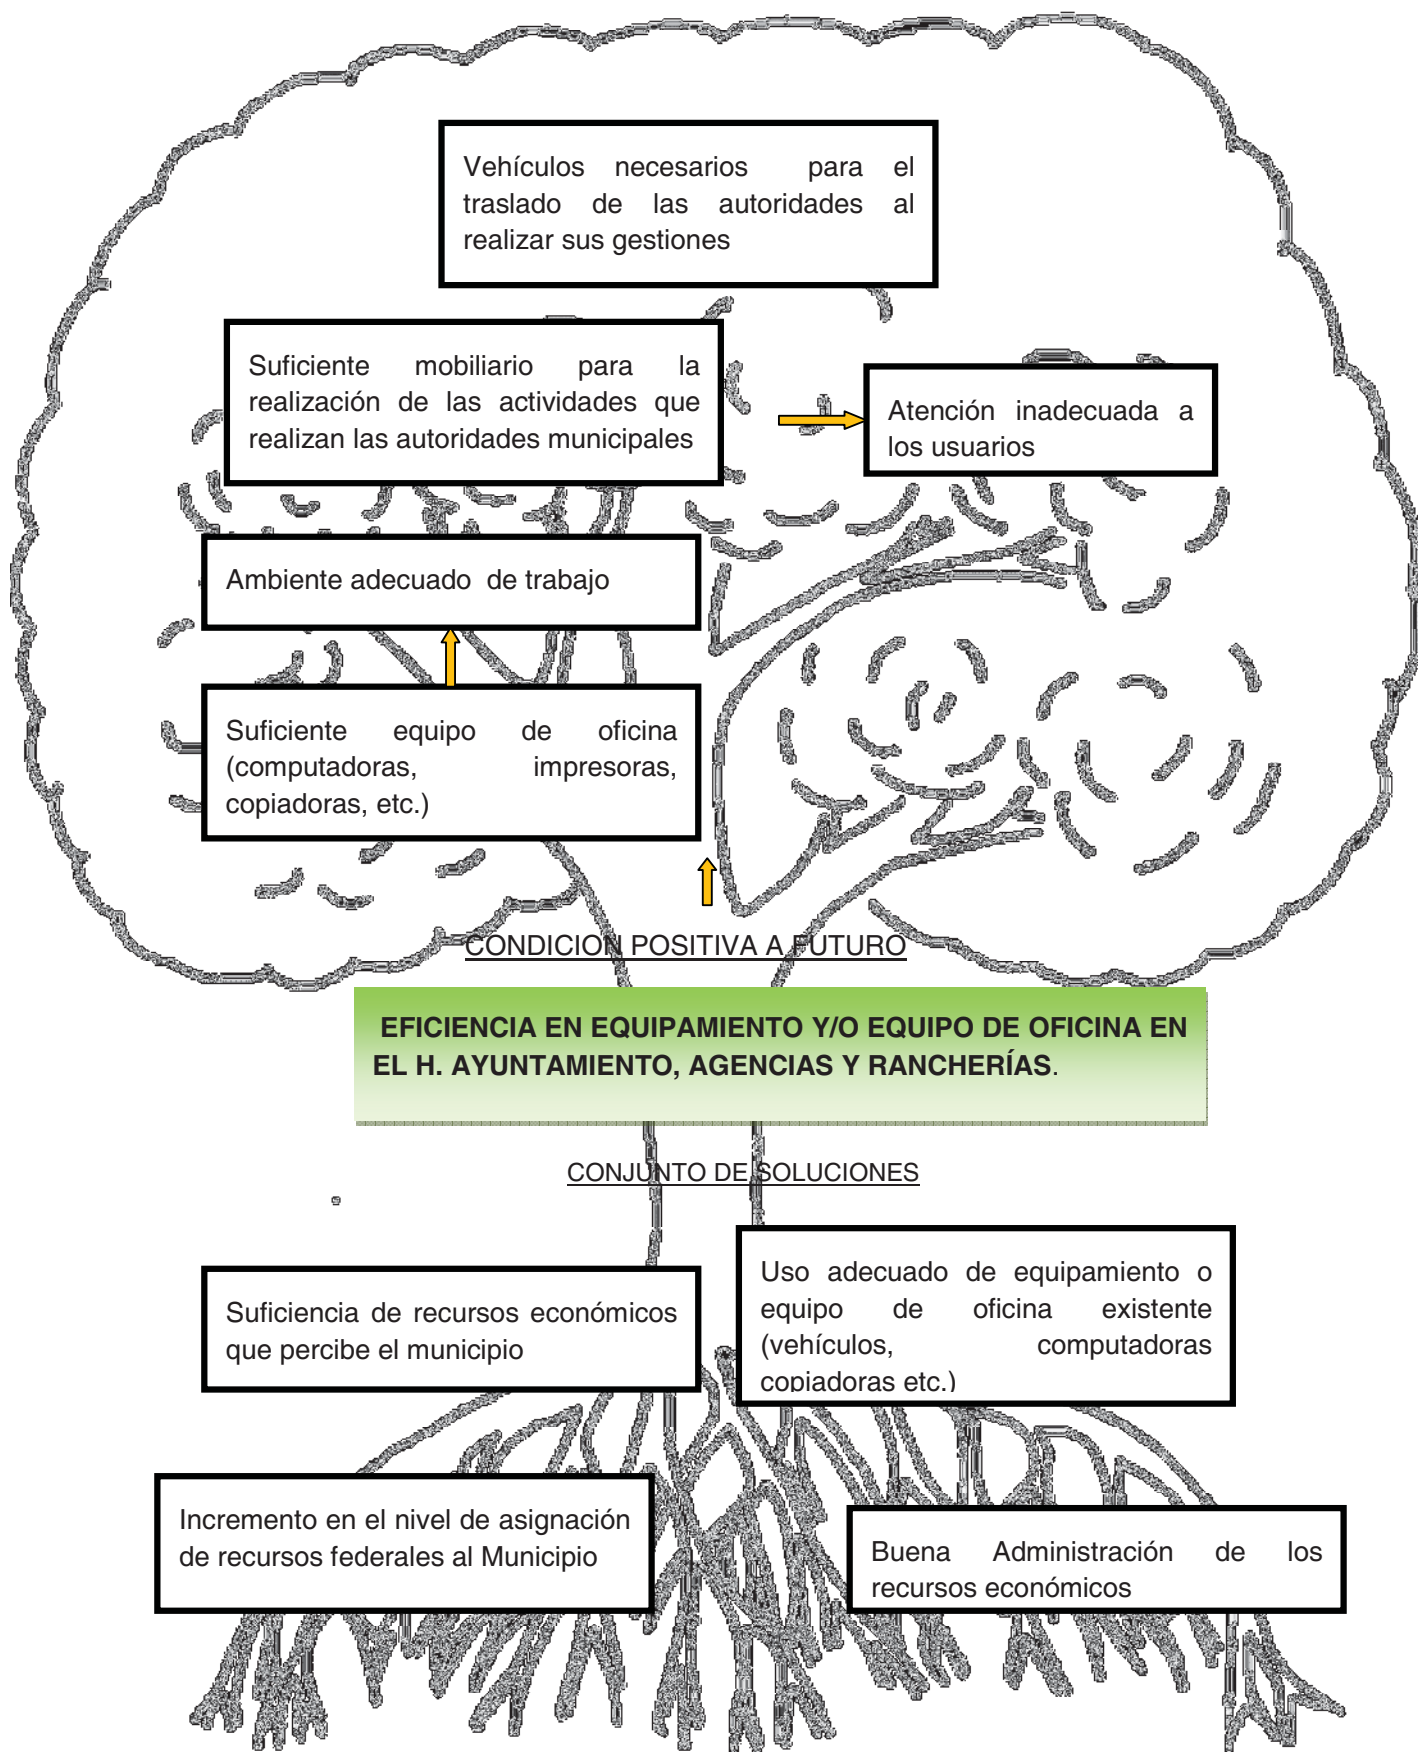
Vehículos necesarios para el traslado de las autoridades al realizar sus gestiones

Suficiente mobiliario para la realización de las actividades que realizan las autoridades municipales

Atención inadecuada a los usuarios

Ambiente adecuado de trabajo

Suficiente equipo de oficina (computadoras, impresoras, copiadoras, etc.)

CONDICION POSITIVA A FUTURO

EFICIENCIA EN EQUIPAMIENTO Y/O EQUIPO DE OFICINA EN EL H. AYUNTAMIENTO, AGENCIAS Y RANCHERÍAS.

CONJUNTO DE SOLUCIONES

Suficiencia de recursos económicos que percibe el municipio

Uso adecuado de equipamiento o equipo de oficina existente (vehículos, computadoras copiadoras etc.)

Incremento en el nivel de asignación de recursos federales al Municipio

Buena Administración de los recursos económicos